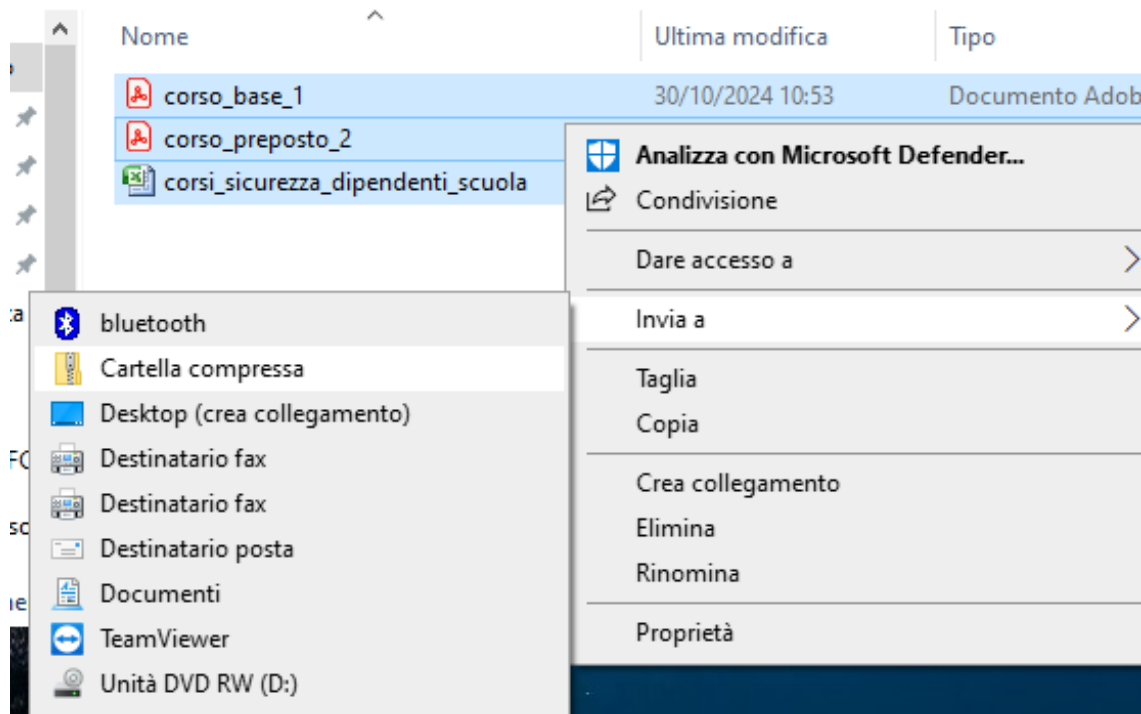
Nome | Ultima modifica | Tipo

corso_base_1 30/10/2024 10:53 Documento Adob

corso_preposto_2

corsi_sicurezza_dipendenti_scuola

Analizza con Microsoft Defender...
Condivisione
Dare accesso a
Invia a
Taglia
Copia
Crea collegamento
Elimina
Rinomina
Proprietà

bluetooth
Cartella compressa
Desktop (crea collegamento)
Destinatario fax
Destinatario fax
Destinatario posta
Documenti
TeamViewer
Unità DVD RW (D:)

:a
FC
sc
ie